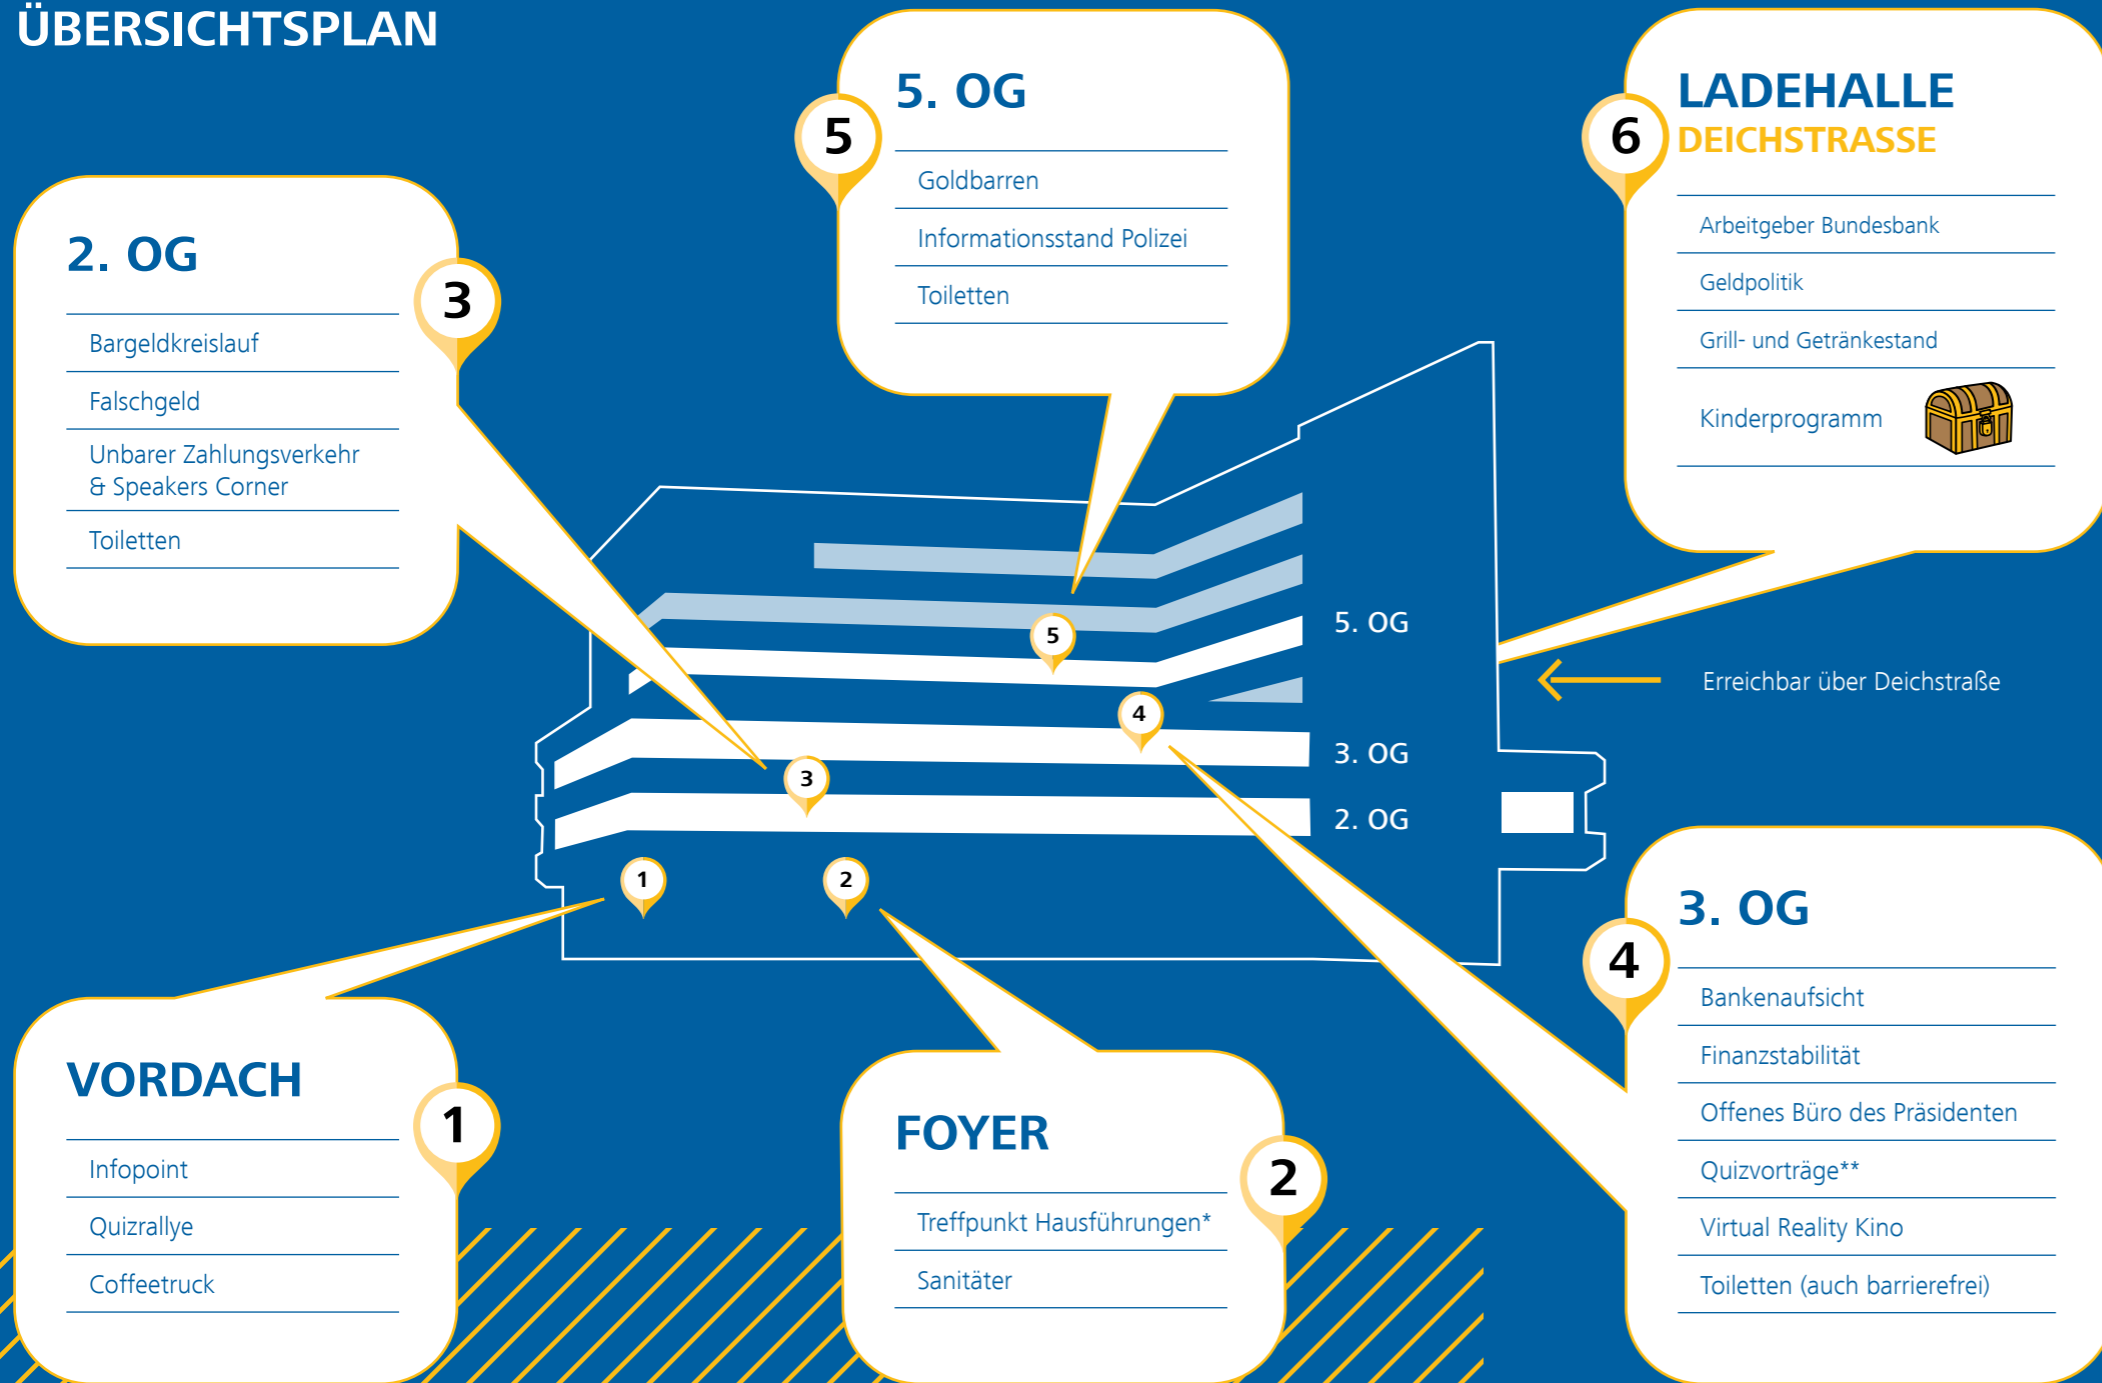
ÜBERSICHTSPLAN

5. OG
5
Goldbarren
Informationsstand Polizei
Toiletten

LADEHALLE
DEICHSTRASSE
6
Arbeitgeber Bundesbank
Geldpolitik
Grill- und Getränkestand
Kinderprogramm

2. OG
3
Bargeldkreislauf
Falschgeld
Unbarer Zahlungsverkehr & Speakers Corner
Toiletten

5. OG
3. OG
2. OG
Erreichbar über Deichstraße

5
4
3
1
2

3. OG
4
Bankenaufsicht
Finanzstabilität
Offenes Büro des Präsidenten
Quizvorträge**
Virtual Reality Kino
Toiletten (auch barrierefrei)

VORDACH
1
Infopoint
Quizrallye
Coffeetruck

FOYER
2
Treffpunkt Hausführungen*
Sanitäter